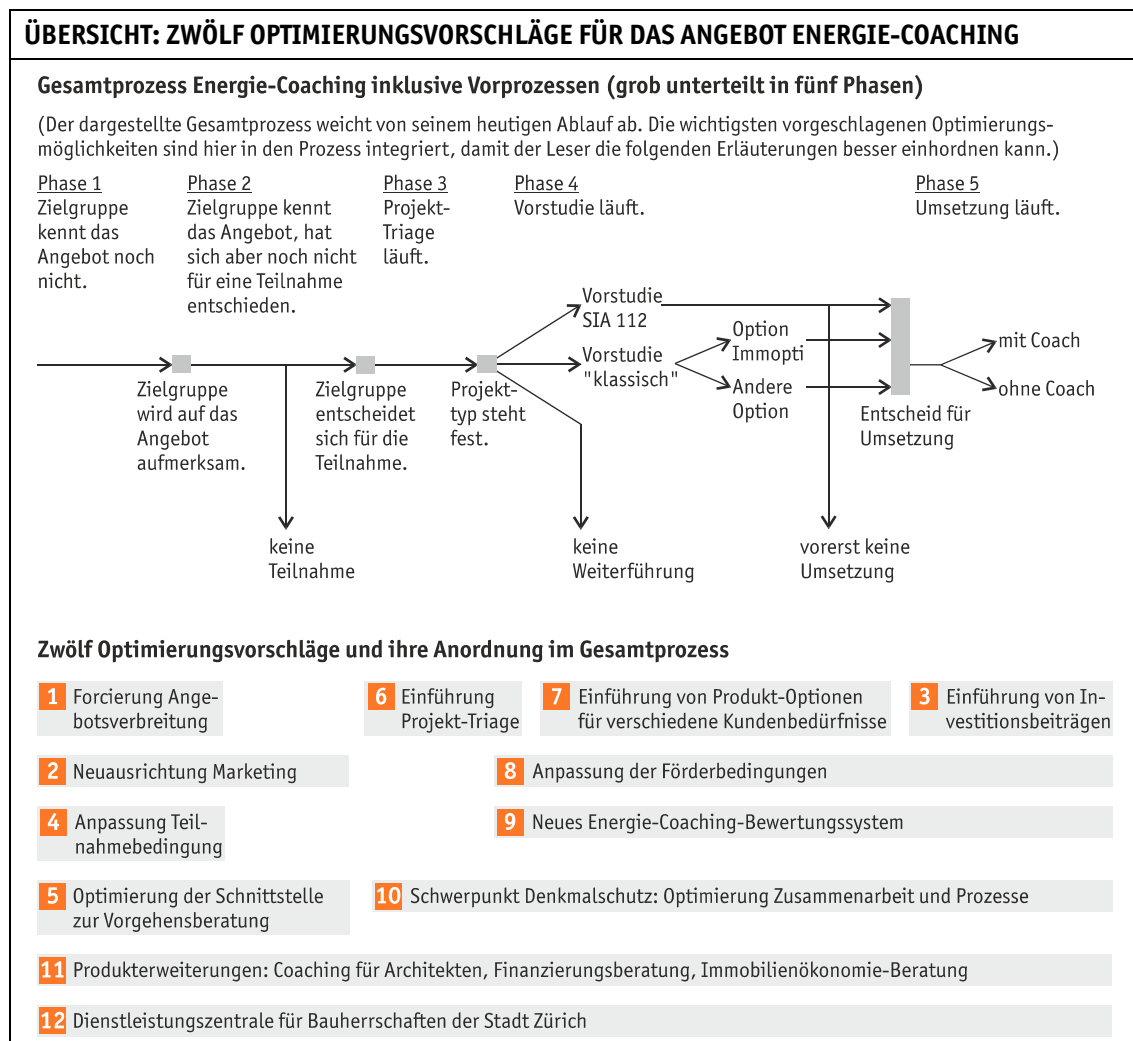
ÜBERSICHT: ZWÖLF OPTIMIERUNGSVORSCHLÄGE FÜR DAS ANGEBOT ENERGIE-COACHING

Gesamtprozess Energie-Coaching inklusive Vorprozessen (grob unterteilt in fünf Phasen)

(Der dargestellte Gesamtprozess weicht von seinem heutigen Ablauf ab. Die wichtigsten vorgeschlagenen Optimierungsmöglichkeiten sind hier in den Prozess integriert, damit der Leser die folgenden Erläuterungen besser einhordnen kann.)

Phase 1
Zielgruppe kennt das Angebot noch nicht.

Phase 2
Zielgruppe kennt das Angebot, hat sich aber noch nicht für eine Teilnahme entschieden.

Phase 3
Projekt-Triage läuft.

Phase 4
Vorstudie läuft.

Phase 5
Umsetzung läuft.

Zielgruppe wird auf das Angebot aufmerksam.

keine Teilnahme

Zielgruppe entscheidet sich für die Teilnahme.

Projekttyp steht fest.

keine Weiterführung

Vorstudie SIA 112

Vorstudie "klassisch"

Option Immopti

Andere Option

vorerst keine Umsetzung

Entscheid für Umsetzung

mit Coach

ohne Coach

Zwölf Optimierungsvorschläge und ihre Anordnung im Gesamtprozess

1 Forcierung Angebotsverbreitung

6 Einführung Projekt-Triage

7 Einführung von Produkt-Optionen für verschiedene Kundenbedürfnisse

3 Einführung von Investitionsbeiträgen

2 Neuausrichtung Marketing

8 Anpassung der Förderbedingungen

4 Anpassung Teilnahmebedingung

9 Neues Energie-Coaching-Bewertungssystem

5 Optimierung der Schnittstelle zur Vorgehensberatung

10 Schwerpunkt Denkmalschutz: Optimierung Zusammenarbeit und Prozesse

11 Produkterweiterungen: Coaching für Architekten, Finanzierungsberatung, Immobilienökonomie-Beratung

12 Dienstleistungszentrale für Bauherrschaften der Stadt Zürich